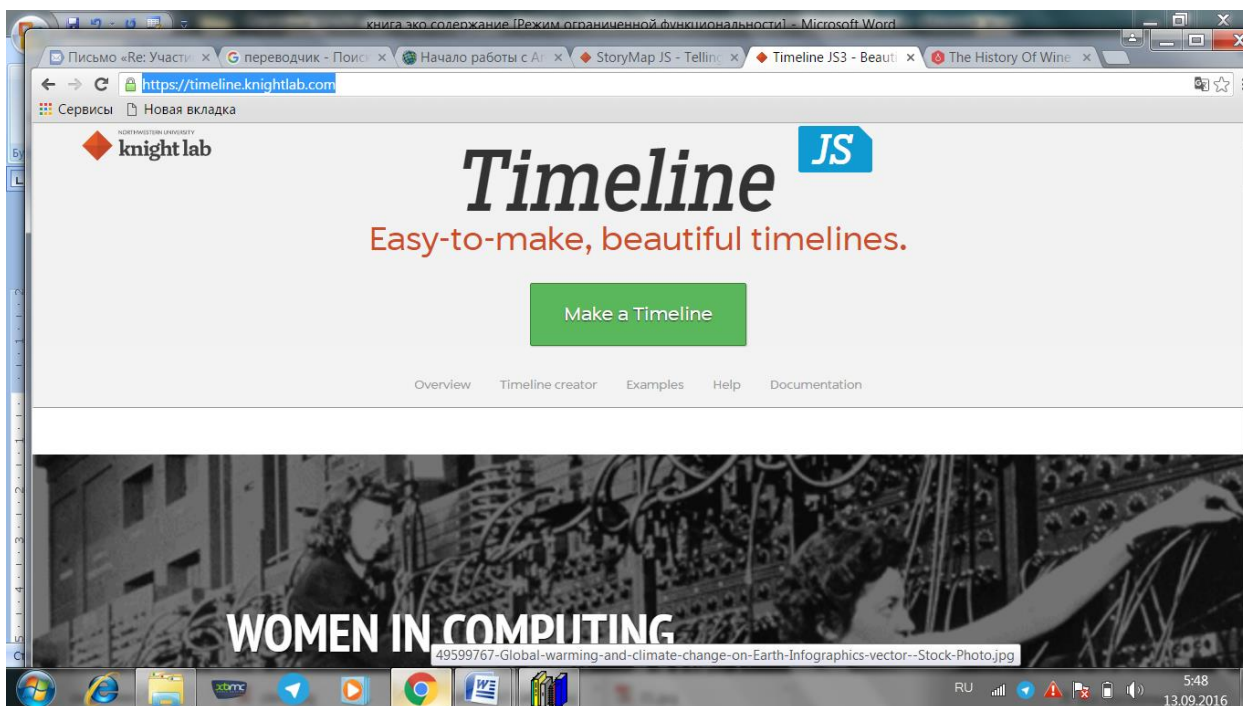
книга эко содержание [Режим ограниченной функциональности] - Microsoft Word

Письмо «Re: Участи ×
G переводчик - Поиск ×
Начало работы с Ar ×
StoryMap JS - Tellin ×
Timeline JS3 - Beaut ×
The History Of Wine ×

https://timeline.knightlab.com

Сервисы
Новая вкладка

NORTHWESTERN UNIVERSITY
knight lab

Timeline JS

Easy-to-make, beautiful timelines.

Make a Timeline

Overview
Timeline creator
Examples
Help
Documentation

WOMEN IN COMPUTING

49599767-Global-warming-and-climate-change-on-Earth-Infographics-vector--Stock-Photo.jpg

xbmc

RU
5:48
13.09.2016